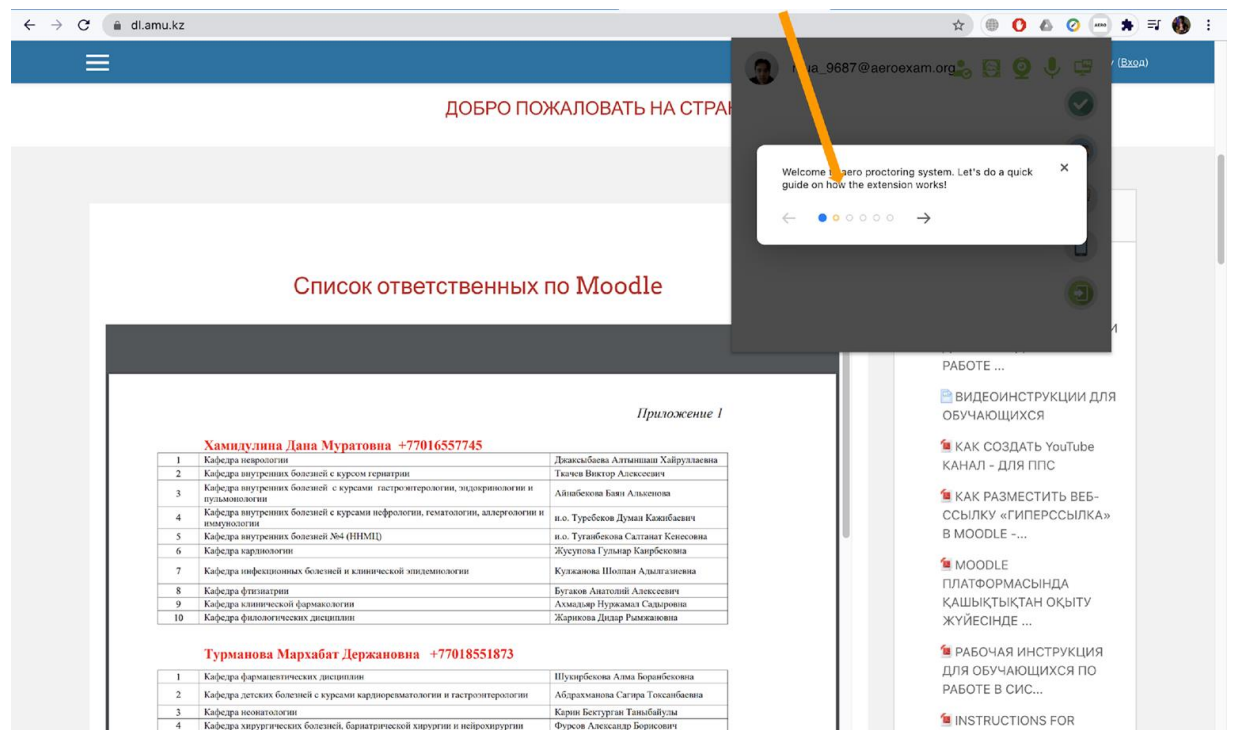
dl.amu.kz

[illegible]a_9687@aeroexam.org

(Вход)

ДОБРО ПОЖАЛОВАТЬ НА СТРАН

Welcome t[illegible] aero proctoring system. Let's do a quick guide on how the extension works!

Список ответственных по Moodle

Приложение 1

Хамидулина Дана Муратовна +77016557745

| 1 | Кафедра неврологии | Джаксыбаева Алтыншаш Хайруллаевна |
|---|---|---|
| 2 | Кафедра внутренних болезней с курсом гериатрии | Ткачев Виктор Алексеевич |
| 3 | Кафедра внутренних болезней с курсами гастроэнтерологии, эндокринологии и пульмонологии | Айнабекова Баян Алькеновна |
| 4 | Кафедра внутренних болезней с курсами нефрологии, гематологии, аллергологии и иммунологии | и.о. Туребеков Думан Кажибаевич |
| 5 | Кафедра внутренних болезней №4 (ННМЦ) | и.о. Тугаибекова Салтанат Кенесовна |
| 6 | Кафедра кардиологии | Жусупова Гульнар Каирбековна |
| 7 | Кафедра инфекционных болезней и клинической эпидемиологии | Кулжанова Шолпан Адылгазиевна |
| 8 | Кафедра фтизиатрии | Бугаков Анатолий Алексеевич |
| 9 | Кафедра клинической фармакологии | Ахмадьяр Нуржамал Садыровна |
| 10 | Кафедра филологических дисциплин | Жарикова Дидар Рымжановна |

Турманова Мархабат Держановна +77018551873

| 1 | Кафедра фармацевтических дисциплин | Шукирбекова Алма Бораибековна |
|---|---|---|
| 2 | Кафедра детских болезней с курсами кардиоревматологии и гастроэнтерологии | Абдрахманова Сагира Токсанбаевна |
| 3 | Кафедра неонатологии | Карин Бектурган Таныбайулы |
| 4 | Кафедра хирургических болезней, бариатрической хирургии и нейрохирургии | Фурсов Александр Борисович |

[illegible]И
РАБОТЕ ...

ВИДЕОИНСТРУКЦИИ ДЛЯ ОБУЧАЮЩИХСЯ

КАК СОЗДАТЬ YouTube КАНАЛ - ДЛЯ ППС

КАК РАЗМЕСТИТЬ ВЕБ-ССЫЛКУ «ГИПЕРССЫЛКА» В MOODLE -...

MOODLE ПЛАТФОРМАСЫНДА ҚАШЫҚТЫҚТАН ОҚЫТУ ЖҮЙЕСІНДЕ ...

РАБОЧАЯ ИНСТРУКЦИЯ ДЛЯ ОБУЧАЮЩИХСЯ ПО РАБОТЕ В СИС...

INSTRUCTIONS FOR